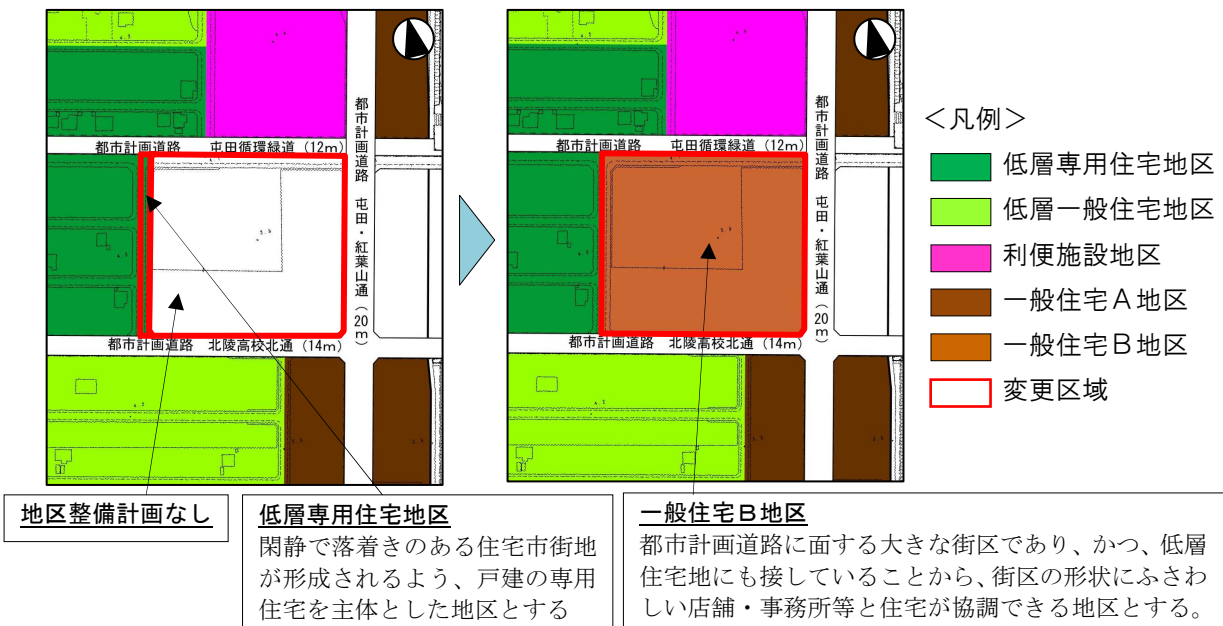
都市計画道路 屯田循環緑道（12m）

都市計画道路 屯田・紅葉山通（20m）

都市計画道路 北陵高校北通（14m）

都市計画道路 屯田循環緑道（12m）

都市計画道路 屯田・紅葉山通（20m）

都市計画道路 北陵高校北通（14m）

＜凡例＞

低層専用住宅地区

低層一般住宅地区

利便施設地区

一般住宅Ａ地区

一般住宅Ｂ地区

変更区域

地区整備計画なし

低層専用住宅地区
閑静で落着きのある住宅市街地が形成されるよう、戸建の専用住宅を主体とした地区とする

一般住宅Ｂ地区
都市計画道路に面する大きな街区であり、かつ、低層住宅地にも接していることから、街区の形状にふさわしい店舗・事務所等と住宅が協調できる地区とする。